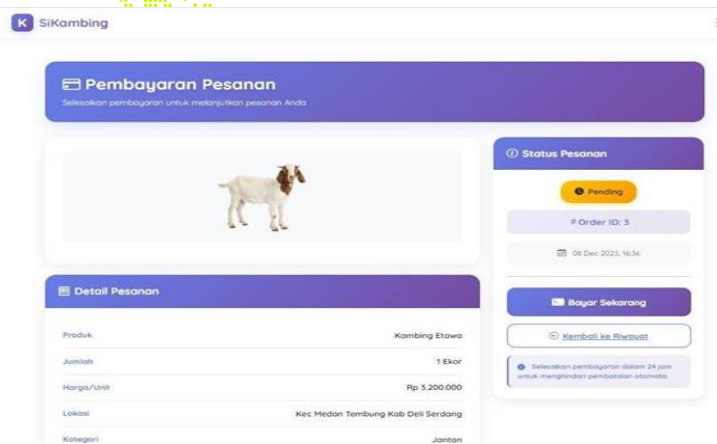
K SiKambing

Pembayaran Pesanan

Selesaikan pembayaran untuk melanjutkan pesanan Anda

Status Pesanan

Pending

# Order ID: 3

08 Dec 2025, 16:36

Bayar Sekarang

Kembali ke Riwayat

Selesaikan pembayaran dalam 24 jam untuk menghindari pembatalan otomatis

Detail Pesanan

| Produk | Kambing Etawa |
|---|---|
| Jumlah | 1 Ekor |
| Harga/Unit | Rp 3.200.000 |
| Lokasi | Kec Medan Tembung Kab Deli Serdang |
| Kategori | Jantan |